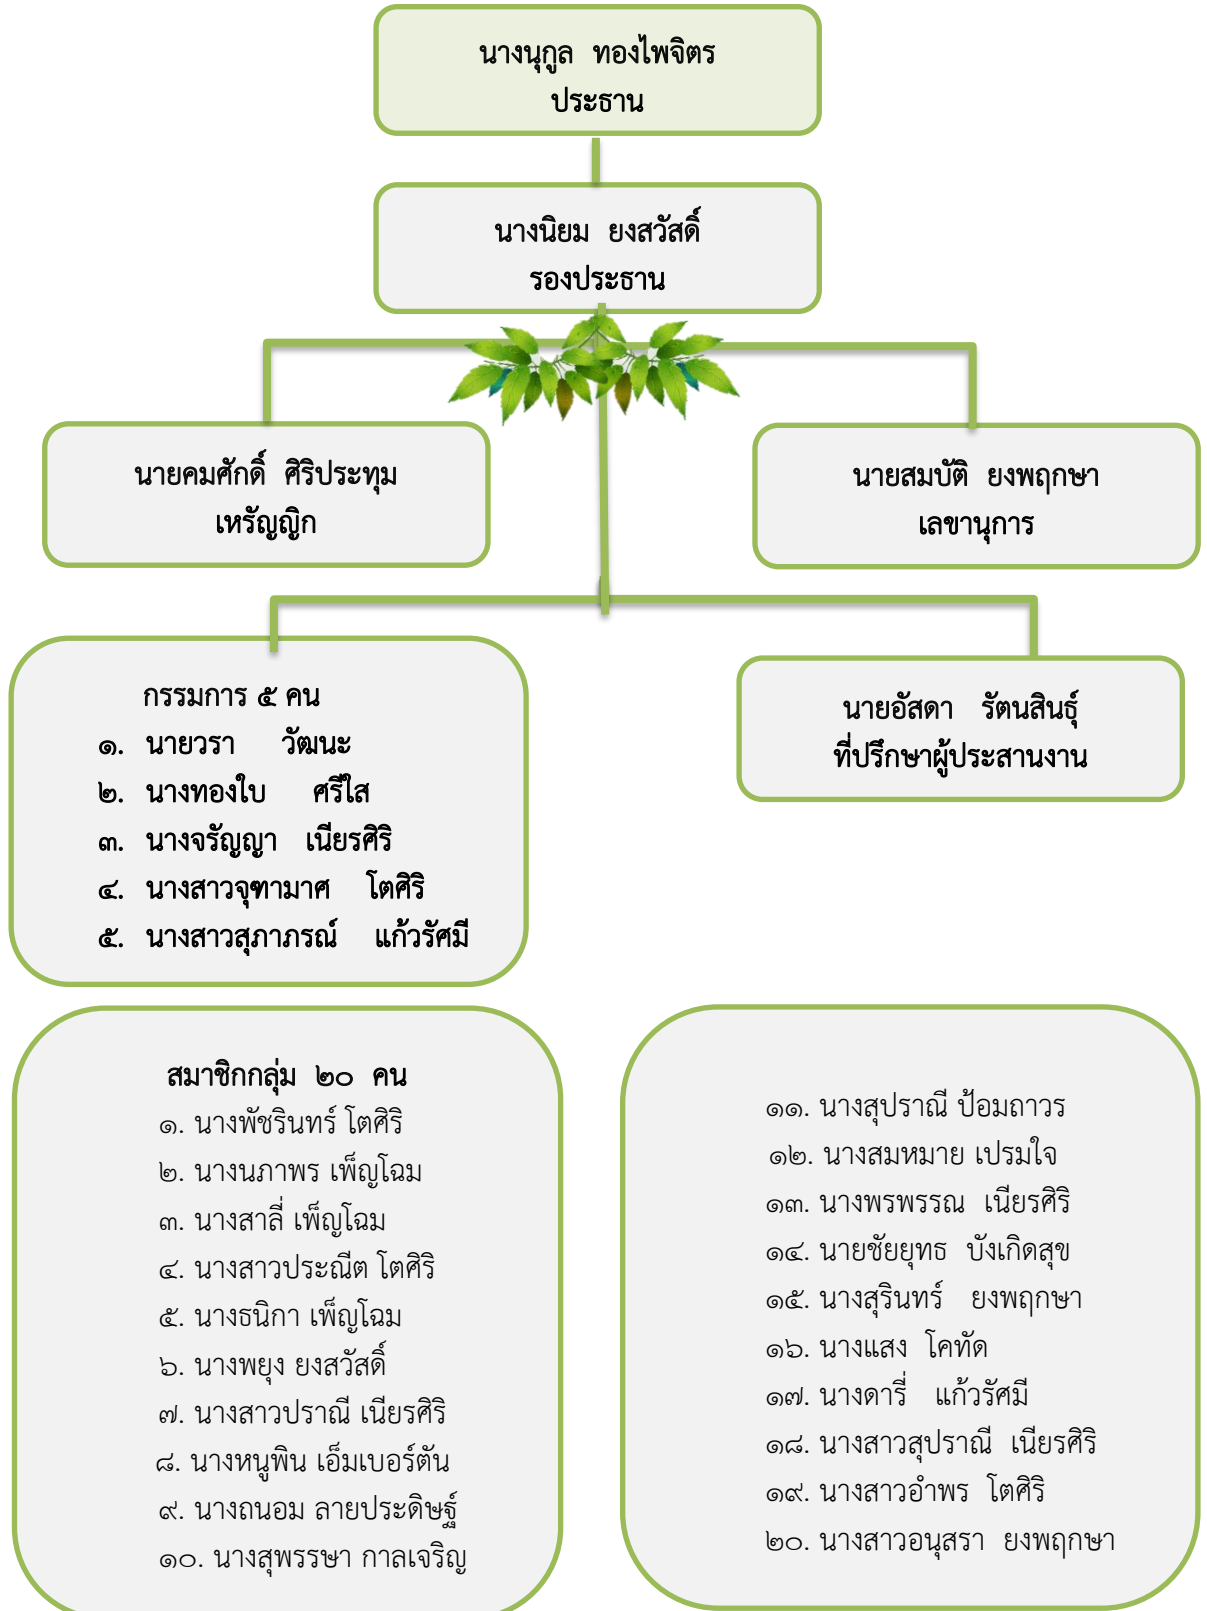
นางนุกูล ทองไพจิตร
ประธาน

นางนิยม ยงสวัสดิ์
รองประธาน

นายคมศักดิ์ ศิริประทุม
เหรัญญิก

นายสมบัติ ยงพฤกษา
เลขานุการ

กรรมการ ๕ คน
๑. นายวรา วัฒนะ
๒. นางทองใบ ศรีใส
๓. นางจรัญญา เนียรศิริ
๔. นางสาวจุฑามาศ โตศิริ
๕. นางสาวสุภาภรณ์ แก้วรัศมี

นายอัสดา รัตนสินธุ์
ที่ปรึกษาผู้ประสานงาน

สมาชิกกลุ่ม ๒๐ คน
๑. นางพัชรินทร์ โตศิริ
๒. นางนภาพร เพ็ญโฉม
๓. นางสาลี่ เพ็ญโฉม
๔. นางสาวประณีต โตศิริ
๕. นางธนิกา เพ็ญโฉม
๖. นางพยุง ยงสวัสดิ์
๗. นางสาวปราณี เนียรศิริ
๘. นางหนูพิน เอ็มเบอร์ตัน
๙. นางถนอม ลายประดิษฐ์
๑๐. นางสุพรรษา กาลเจริญ

๑๑. นางสุปราณี ป้อมถาวร
๑๒. นางสมหมาย เปรมใจ
๑๓. นางพรพรรณ เนียรศิริ
๑๔. นายชัยยุทธ บังเกิดสุข
๑๕. นางสุรินทร์ ยงพฤกษา
๑๖. นางแสง โคทัด
๑๗. นางดารี่ แก้วรัศมี
๑๘. นางสาวสุปราณี เนียรศิริ
๑๙. นางสาวอำพร โตศิริ
๒๐. นางสาวอนุสรา ยงพฤกษา